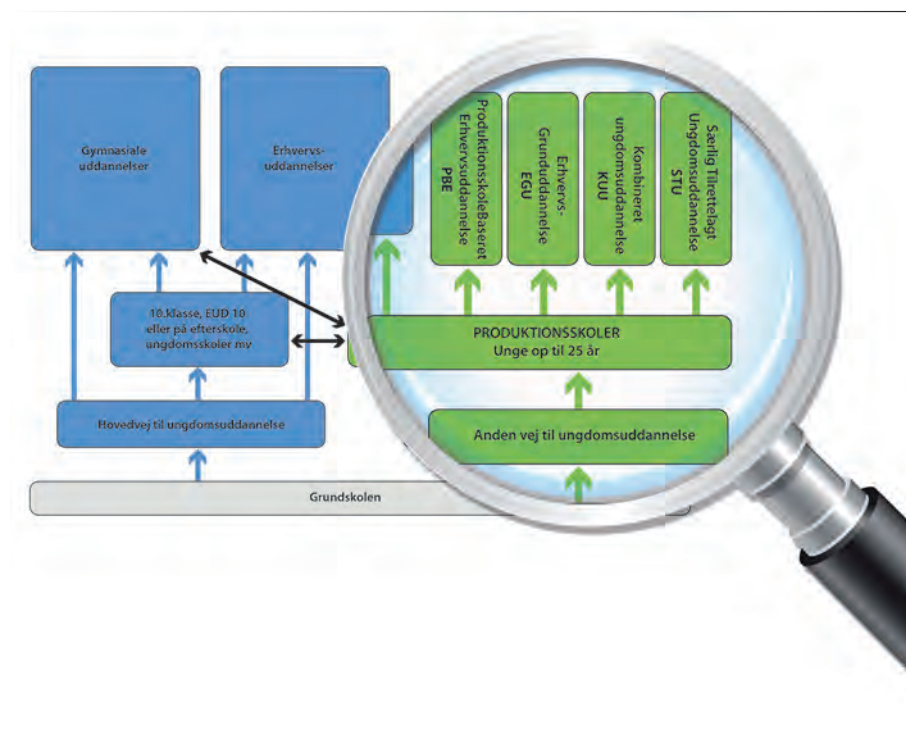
Gymnasiale uddannelser

Erhvervs-uddannelser

ProduktionsskoleBaseret Erhvervsuddannelse PBE

Erhvervs-Grunduddannelse EGU

Kombineret ungdomsuddannelse KUU

Særlig Tilrettelagt Ungdomsuddannelse STU

10.klasse, EUD 10 eller på efterskole, ungdomsskoler mv

PRODUKTIONSSKOLER
Unge op til 25 år

Hovedvej til ungdomsuddannelse

Anden vej til ungdomsuddannelse

Grundskolen